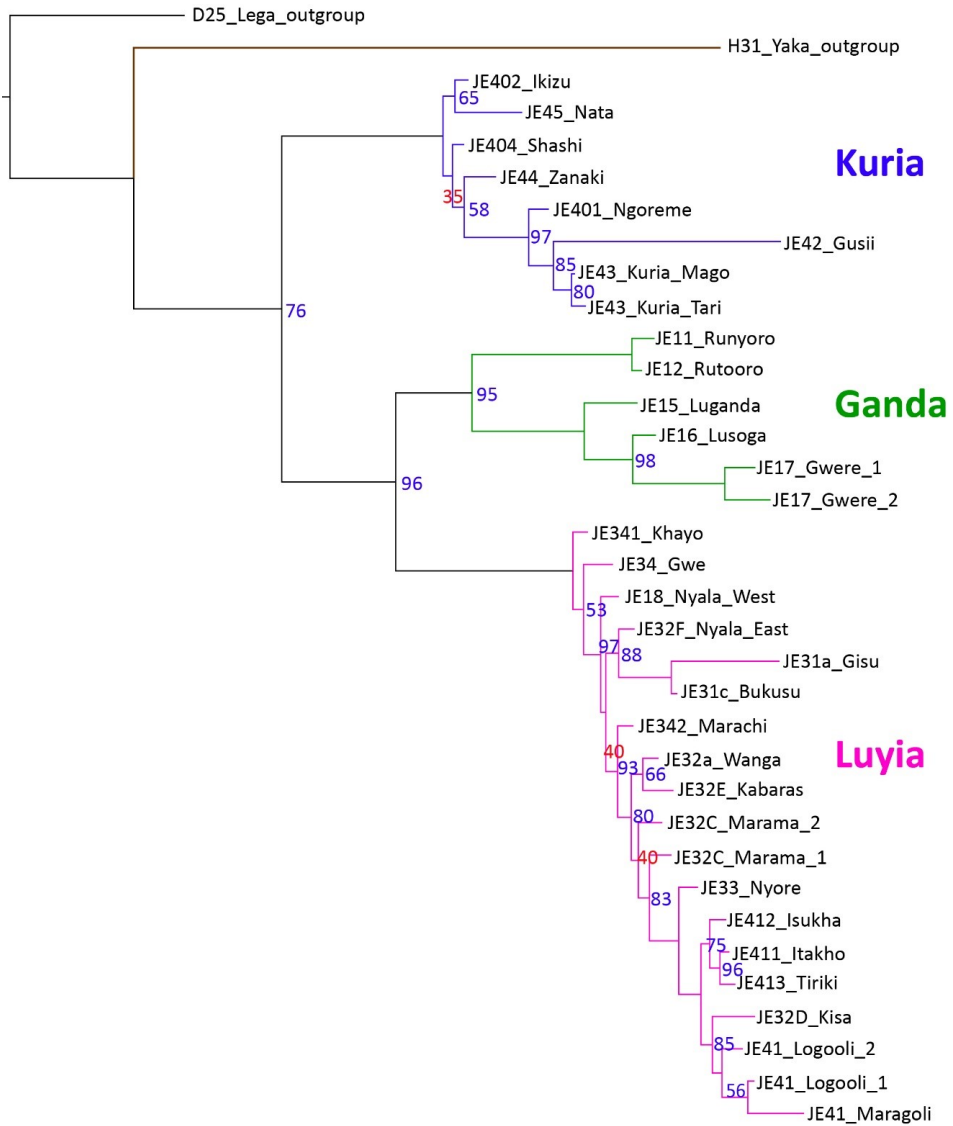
D25_Lega_outgroup
H31_Yaka_outgroup
JE402_Ikizu
65
JE45_Nata
JE404_Shashi
Kuria
JE44_Zanaki
35
58
JE401_Ngoreme
97
JE42_Gusii
85
JE43_Kuria_Mago
80
JE43_Kuria_Tari
76
JE11_Runyoro
JE12_Rutooro
95
JE15_Luganda
Ganda
JE16_Lusoga
98
JE17_Gwere_1
96
JE17_Gwere_2
JE341_Khayo
JE34_Gwe
53
JE18_Nyala_West
JE32F_Nyala_East
97
88
JE31a_Gisu
JE31c_Bukusu
JE342_Marachi
40
Luyia
JE32a_Wanga
93
66
JE32E_Kabaras
80
JE32C_Marama_2
40
JE32C_Marama_1
JE33_Nyore
83
JE412_Isukha
75
JE411_Itakho
96
JE413_Tiriki
JE32D_Kisa
85
JE41_Logooli_2
JE41_Logooli_1
56
JE41_Maragoli